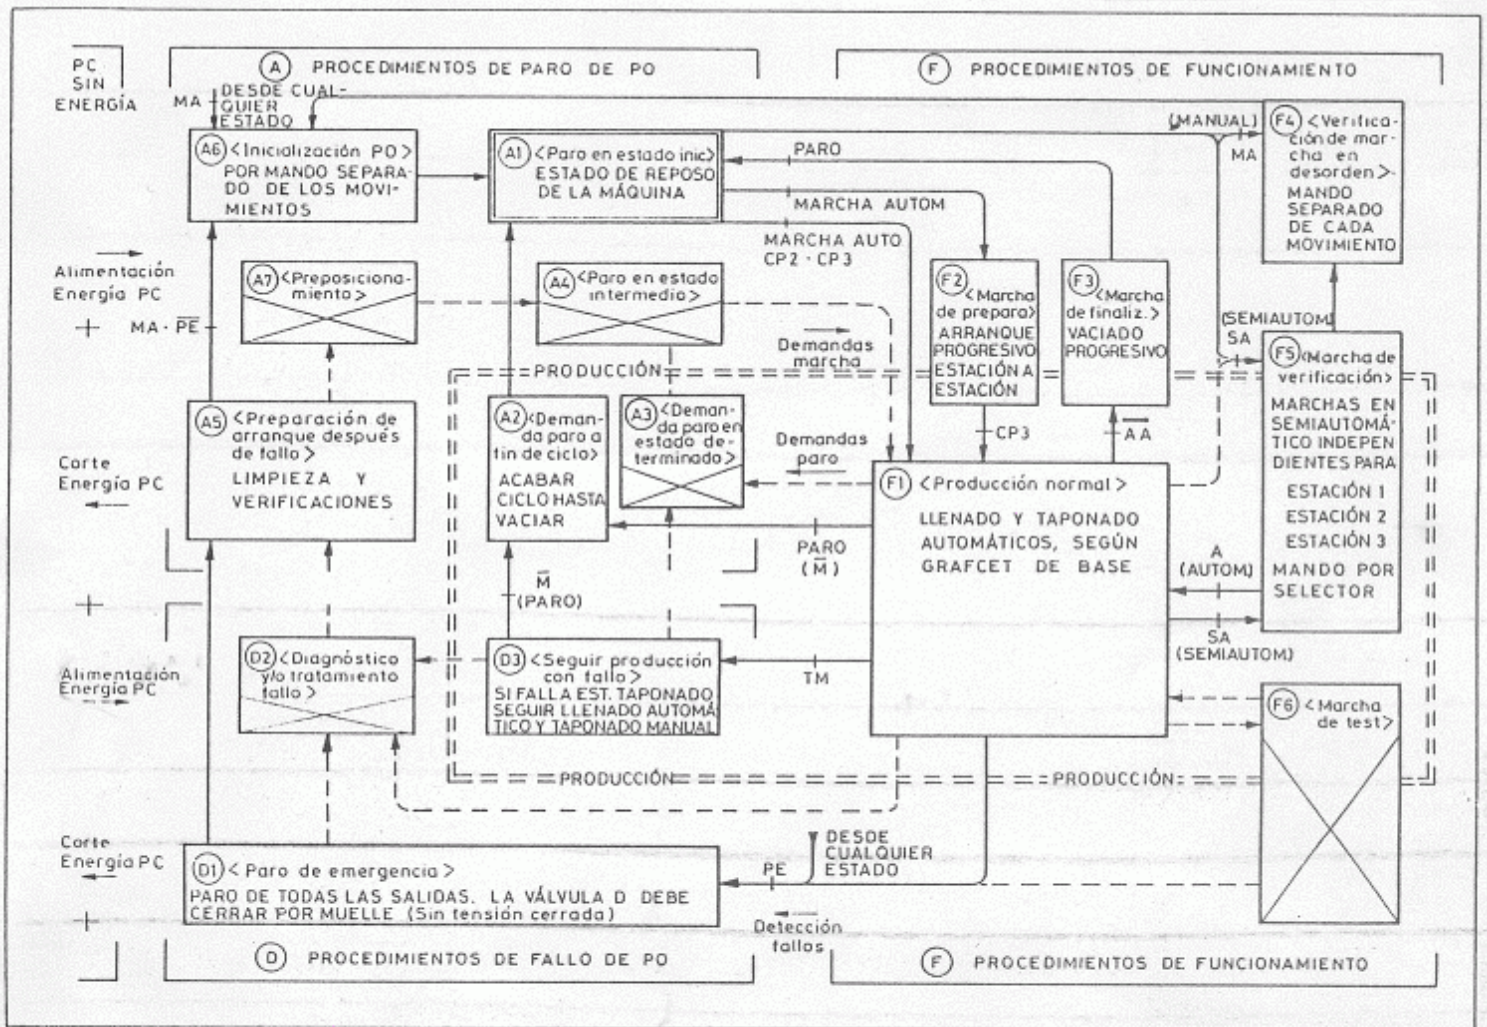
PC SIN ENERGÍA

(A) PROCEDIMIENTOS DE PARO DE PO

(F) PROCEDIMIENTOS DE FUNCIONAMIENTO

MA

DESDE CUALQUIER ESTADO

A6 <Inicialización PO> POR MANDO SEPARADO DE LOS MOVIMIENTOS

A1 <Paro en estado inic> ESTADO DE REPOSO DE LA MÁQUINA

PARO

MARCHA AUTOM

MARCHA AUTO CP2 · CP3

(MANUAL)

MA

F4 <Verificación de marcha en desorden> MANDO SEPARADO DE CADA MOVIMIENTO

Alimentación Energía PC

MA · $\overline{PE}$

A7 <Preposicionamiento>

A4 <Paro en estado intermedio>

F2 <Marcha de prepara> ARRANQUE PROGRESIVO ESTACIÓN A ESTACIÓN

F3 <Marcha de finaliz.> VACIADO PROGRESIVO

(SEMIAUTOM)

SA

Demandas marcha

PRODUCCIÓN

F5 <Marcha de verificación> MARCHAS EN SEMIAUTOMÁTICO INDEPENDIENTES PARA ESTACIÓN 1 ESTACIÓN 2 ESTACIÓN 3 MANDO POR SELECTOR

A5 <Preparación de arranque después de fallo> LIMPIEZA Y VERIFICACIONES

A2 <Demanda paro a fin de ciclo> ACABAR CICLO HASTA VACIAR

A3 <Demanda paro en estado determinado>

Demandas paro

CP3

$\overline{AA}$

Corte Energía PC

F1 <Producción normal> LLENADO Y TAPONADO AUTOMÁTICOS, SEGÚN GRAFCET DE BASE

PARO ($\overline{M}$)

$\overline{M}$ (PARO)

A (AUTOM)

SA (SEMIAUTOM)

Alimentación Energía PC

D2 <Diagnóstico y/o tratamiento fallo>

D3 <Seguir producción con fallo> SI FALLA EST. TAPONADO SEGUIR LLENADO AUTOMÁTICO Y TAPONADO MANUAL

TM

F6 <Marcha de test>

PRODUCCIÓN

PRODUCCIÓN

Corte Energía PC

D1 <Paro de emergencia> PARO DE TODAS LAS SALIDAS. LA VÁLVULA D DEBE CERRAR POR MUELLE (Sin tensión cerrada)

PE

DESDE CUALQUIER ESTADO

Detección fallos

(D) PROCEDIMIENTOS DE FALLO DE PO

(F) PROCEDIMIENTOS DE FUNCIONAMIENTO